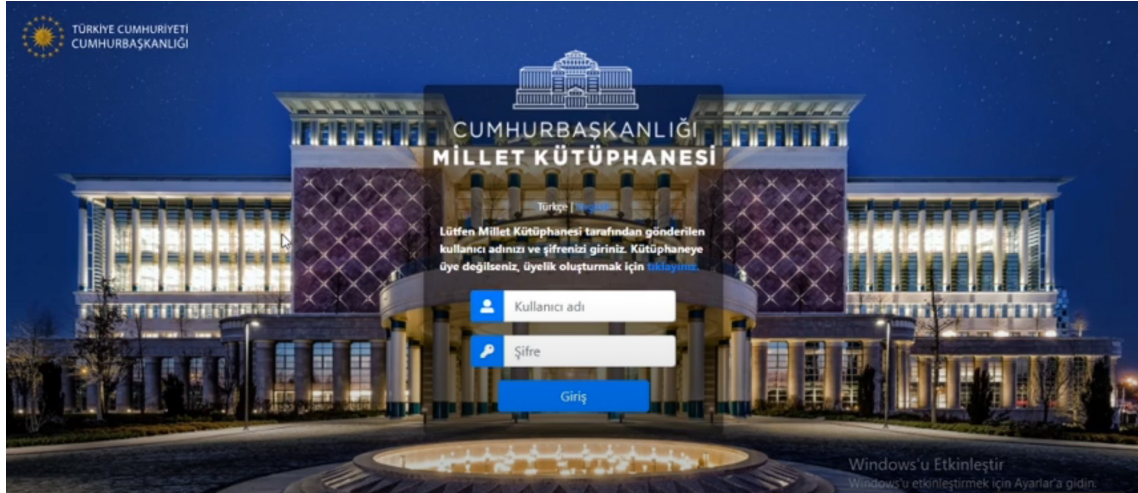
TÜRKİYE CUMHURİYETİ
CUMHURBAŞKANLIĞI

CUMHURBAŞKANLIĞI
MİLLET KÜTÜPHANESİ

Türkçe | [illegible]

Lütfen Millet Kütüphanesi tarafından gönderilen kullanıcı adınızı ve şifrenizi giriniz. Kütüphaneye üye değilseniz, üyelik oluşturmak için tıklayınız.

Kullanıcı adı

Şifre

Giriş

Windows'u Etkinleştir
Windows'u etkinleştirmek için Ayarlar'a gidin.